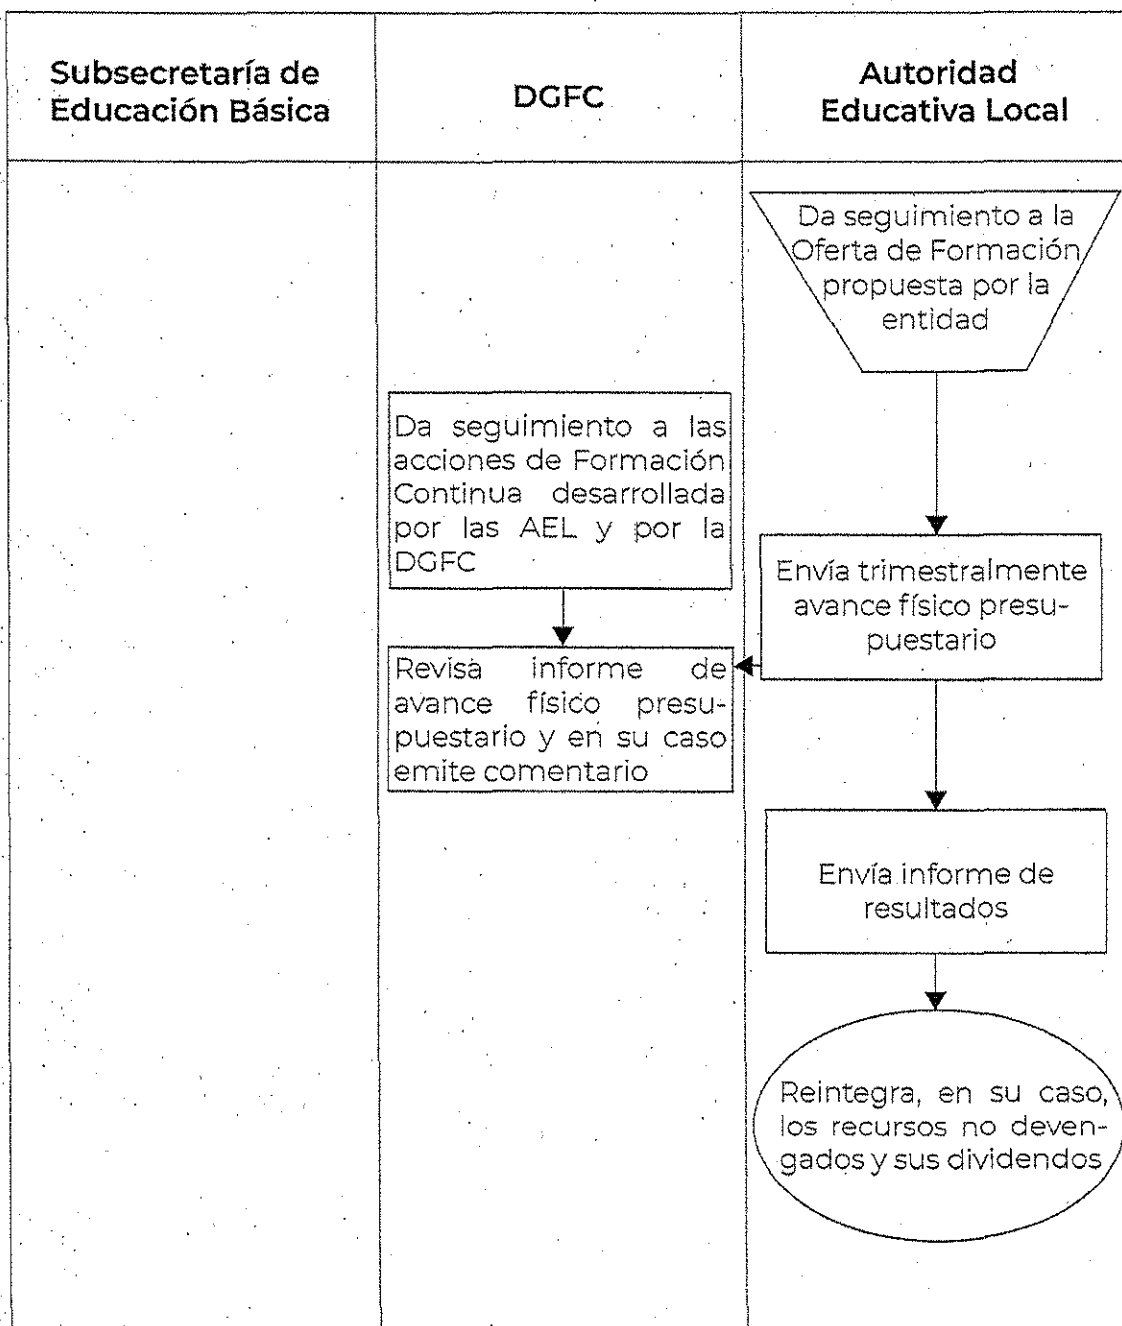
| Subsecretaría de Educación Básica | DGFC | Autoridad Educativa Local |
|---|---|---|

Da seguimiento a la Oferta de Formación propuesta por la entidad

Da seguimiento a las acciones de Formación Continua desarrollada por las AEL y por la DGFC

Envía trimestralmente avance físico presupuestario

Revisa informe de avance físico presupuestario y en su caso emite comentario

Envía informe de resultados

Reintegra, en su caso, los recursos no devengados y sus dividendos